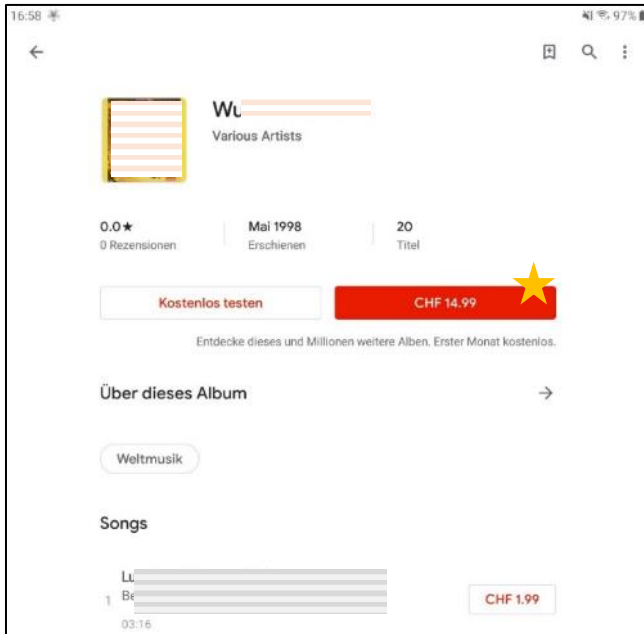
16:58 97%

Wu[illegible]

Various Artists

0.0★
0 Rezensionen

Mai 1998
Erschienen

20
Titel

Kostenlos testen

CHF 14.99

Entdecke dieses und Millionen weitere Alben. Erster Monat kostenlos.

Über dieses Album

Weltmusik

Songs

1 Lu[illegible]
Be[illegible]
03:16

CHF 1.99